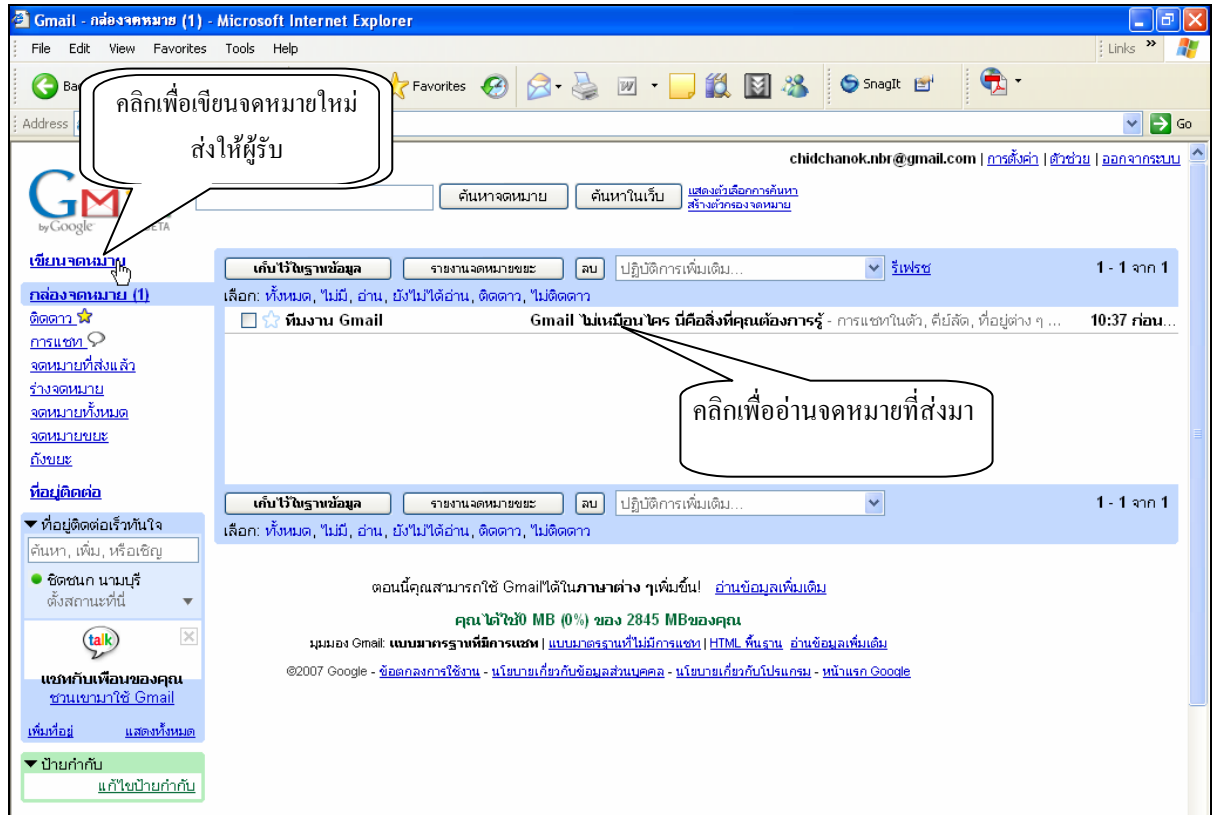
Gmail - กล่องจดหมาย (1) - Microsoft Internet Explorer

File Edit View Favorites Tools Help

Links »

Ba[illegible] Favorites SnagIt

Address

Go

คลิกเพื่อเขียนจดหมายใหม่ส่งให้ผู้รับ

chidchanok.nbr@gmail.com | การตั้งค่า | ตัวช่วย | ออกจากระบบ

by Google BETA

ค้นหาจดหมาย ค้นหาในเว็บ แสดงตัวเลือกการค้นหา สร้างตัวกรองจดหมาย

เขียนจดหมาย

กล่องจดหมาย (1)
ติดดาว
การแชท
จดหมายที่ส่งแล้ว
ร่างจดหมาย
จดหมายทั้งหมด
จดหมายขยะ
ถังขยะ

ที่อยู่ติดต่อ

▼ ที่อยู่ติดต่อเร็วทันใจ
ค้นหา, เพิ่ม, หรือเชิญ
ชิดชนก นามบุรี
ตั้งสถานะที่นี่
talk
แชทกับเพื่อนของคุณ
ชวนเขามาใช้ Gmail
เพิ่มที่อยู่ แสดงทั้งหมด

▼ ป้ายกำกับ
แก้ไขป้ายกำกับ

เก็บไว้ในฐานข้อมูล รายงานจดหมายขยะ ลบ ปฏิบัติการเพิ่มเติม... รีเฟรช 1 - 1 จาก 1

เลือก: ทั้งหมด, ไม่มี, อ่าน, ยังไม่ได้อ่าน, ติดดาว, ไม่ติดดาว

ทีมงาน Gmail Gmail ไม่เหมือนใคร นี่คือสิ่งที่คุณต้องการรู้ - การแชทในตัว, คีย์ลัด, ที่อยู่ต่าง ๆ ... 10:37 ก่อน...

คลิกเพื่ออ่านจดหมายที่ส่งมา

เก็บไว้ในฐานข้อมูล รายงานจดหมายขยะ ลบ ปฏิบัติการเพิ่มเติม... 1 - 1 จาก 1

เลือก: ทั้งหมด, ไม่มี, อ่าน, ยังไม่ได้อ่าน, ติดดาว, ไม่ติดดาว

ตอนนี้คุณสามารถใช้ Gmail ได้ในภาษาต่าง ๆ เพิ่มขึ้น! อ่านข้อมูลเพิ่มเติม

คุณได้ใช้ 0 MB (0%) ของ 2845 MB ของคุณ

มุมมอง Gmail: แบบมาตรฐานที่มีการแชท | แบบมาตรฐานที่ไม่มีการแชท | HTML พื้นฐาน อ่านข้อมูลเพิ่มเติม

©2007 Google - ข้อตกลงการใช้งาน - นโยบายเกี่ยวกับข้อมูลส่วนบุคคล - นโยบายเกี่ยวกับโปรแกรม - หน้าแรก Google